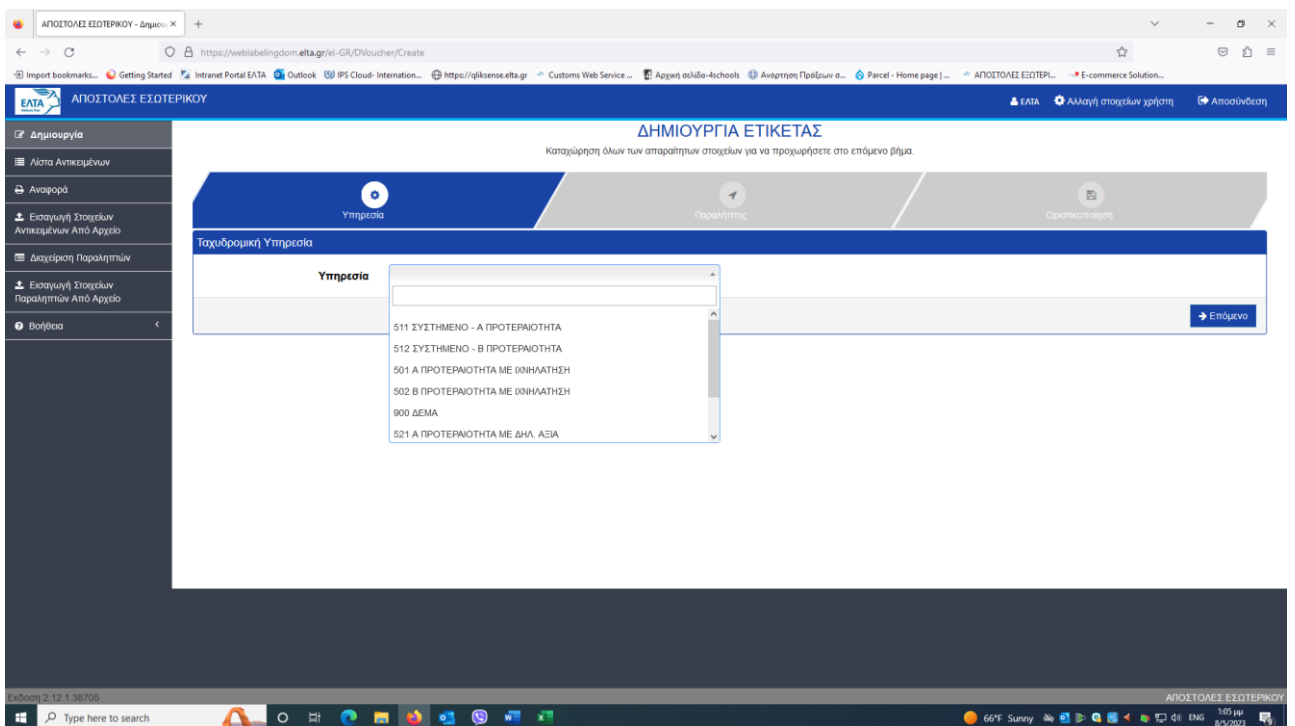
ΑΠΟΣΤΟΛΕΣ ΕΣΩΤΕΡΙΚΟΥ - Δημιου ×

https://weblabelingdom.elta.gr/el-GR/DVoucher/Create

Import bookmarks... Getting Started Intranet Portal ΕΛΤΑ Outlook IPS Cloud- Internation... https://qliksense.elta.gr Customs Web Service ... Αρχική σελίδα-4schools Ανάρτηση Πράξεων σ... Parcel - Home page | ... ΑΠΟΣΤΟΛΕΣ ΕΣΩΤΕΡΙ... E-commerce Solution...

ΕΛΤΑ ΑΠΟΣΤΟΛΕΣ ΕΣΩΤΕΡΙΚΟΥ

ΕΛΤΑ Αλλαγή στοιχείων χρήστη Αποσύνδεση

Δημιουργία
Λίστα Αντικειμένων
Αναφορά
Εισαγωγή Στοιχείων Αντικειμένων Από Αρχείο
Διαχείριση Παραληπτών
Εισαγωγή Στοιχείων Παραληπτών Από Αρχείο
Βοήθεια

ΔΗΜΙΟΥΡΓΙΑ ΕΤΙΚΕΤΑΣ

Καταχώρηση όλων των απαραίτητων στοιχείων για να προχωρήσετε στο επόμενο βήμα.

Υπηρεσία
Παραλήπτης
Οριστικοποίηση

Ταχυδρομική Υπηρεσία

Υπηρεσία

511 ΣΥΣΤΗΜΕΝΟ - Α ΠΡΟΤΕΡΑΙΟΤΗΤΑ
512 ΣΥΣΤΗΜΕΝΟ - Β ΠΡΟΤΕΡΑΙΟΤΗΤΑ
501 Α ΠΡΟΤΕΡΑΙΟΤΗΤΑ ΜΕ ΙΧΝΗΛΑΤΗΣΗ
502 Β ΠΡΟΤΕΡΑΙΟΤΗΤΑ ΜΕ ΙΧΝΗΛΑΤΗΣΗ
900 ΔΕΜΑ
521 Α ΠΡΟΤΕΡΑΙΟΤΗΤΑ ΜΕ ΔΗΛ. ΑΞΙΑ

Επόμενο

Έκδοση 2.12.1.38705
ΑΠΟΣΤΟΛΕΣ ΕΣΩΤΕΡΙΚΟΥ

Type here to search

66°F Sunny ENG 1:05 μμ 8/5/2023